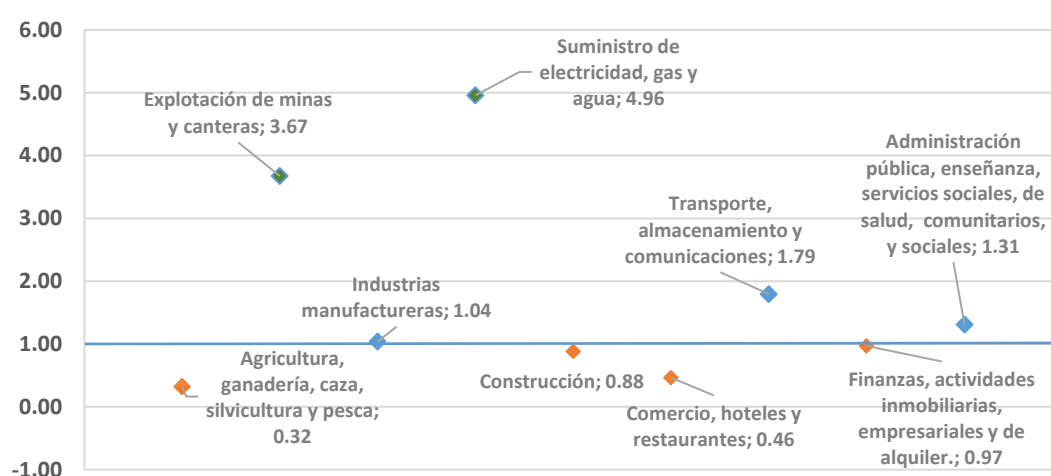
6.00
5.00
4.00
3.00
2.00
1.00
0.00
-1.00

Suministro de electricidad, gas y agua; 4.96

Explotación de minas y canteras; 3.67

Administración pública, enseñanza, servicios sociales, de salud, comunitarios, y sociales; 1.31

Transporte, almacenamiento y comunicaciones; 1.79

Industrias manufactureras; 1.04

Agricultura, ganadería, caza, silvicultura y pesca; 0.32

Construcción; 0.88

Comercio, hoteles y restaurantes; 0.46

Finanzas, actividades inmobiliarias, empresariales y de alquiler.; 0.97